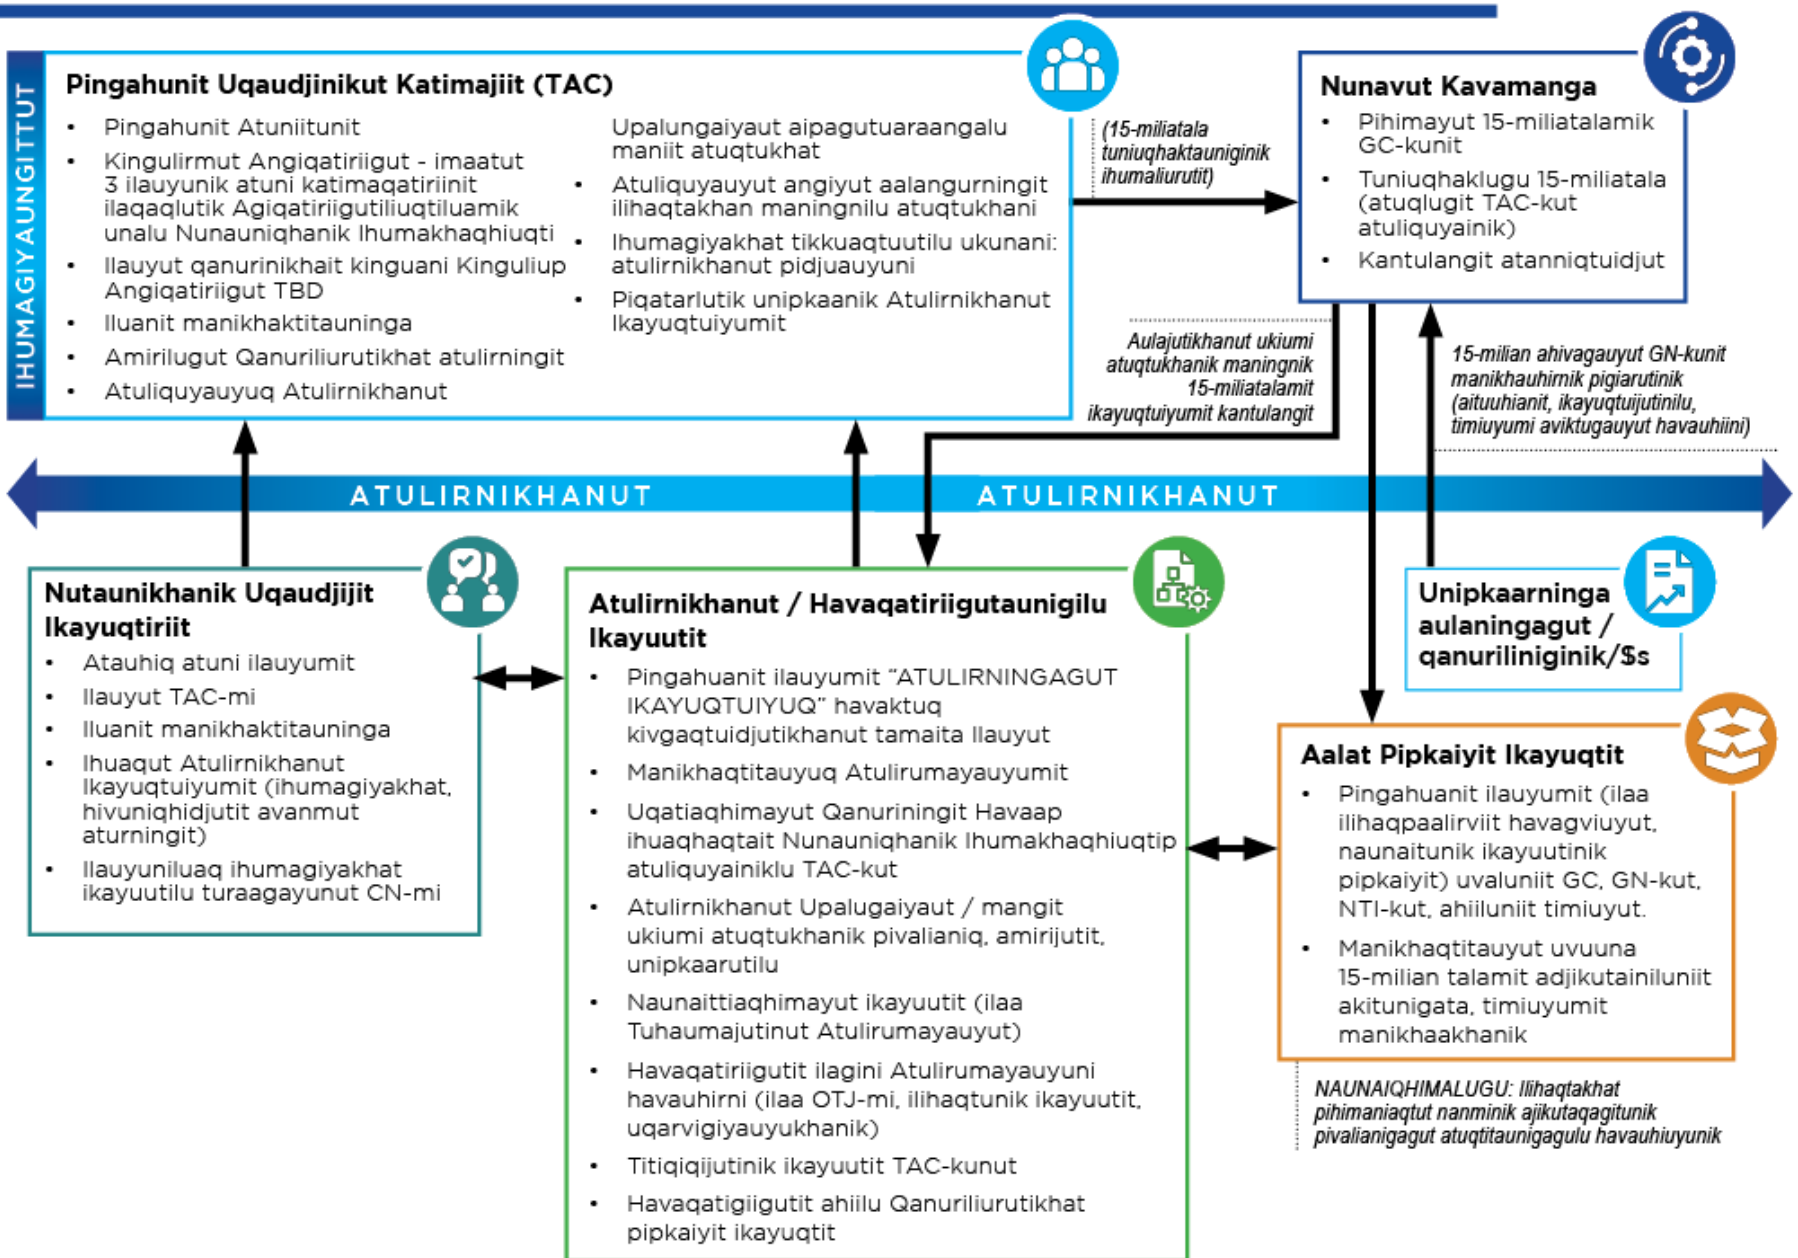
IHUMAGIYAUNGITTUT

Pingahunit Uqaudjinikut Katimajiit (TAC)

- Pingahunit Atuniitunit
- Kingulirmut Angiqatiriigut - imaatut 3 ilauyunik atuni katimaqatiriinit ilaqaqlutik Agiqatiriigutiliuqtiluamik unalu Nunauniqhanik Ihumakhaqhiuqti
- Ilauyut qanurinikhait kinguani Kinguliup Angiqatiriigut TBD
- Iluanit manikhaktitauninga
- Amirilugut Qanuriliurutikhat atulirningit
- Atuliquyauyuq Atulirnikhanut

Upalungaiyaut aipagutuaraangalu maniit atuqtukhat

- Atuliquyauyut angiyut aalangurningit ilihaqtakhan maningnilu atuqtukhani
- Ihumagiyakhat tikkuaqtuutilu ukunani: atulirnikhanut pidjuauyuni
- Piqatarlutik unipkaanik Atulirnikhanut Ikayuqtuiyumit

(15-miliatala tuniuqhaktauniginik ihumaliurutit)

Nunavut Kavamanga

- Pihimayut 15-miliatalamik GC-kunit
- Tuniuqhaklugu 15-miliatala (atuqlugit TAC-kut atuliquyainik)
- Kantulangit atanniqtuidjut

Aulajutikhanut ukiumi atuqtukhanik maningnik 15-miliatalamit ikayuqtuiyumit kantulangit

15-milian ahivagauyut GN-kunit manikhauhirnik pigiarutinik (aituuhianit, ikayuqtuijutinilu, timiuyumi aviktugauyut havauhiini)

ATULIRNIKHANUT ATULIRNIKHANUT

Nutaunikhanik Uqaudjijit Ikayuqtiriit

- Atauhiq atuni ilauyumit
- Ilauyut TAC-mi
- Iluanit manikhaktitauninga
- Ihuaqut Atulirnikhanut Ikayuqtuiyumit (ihumagiyakhat, hivuniqhidjutit avanmut aturningit)
- Ilauyuniluaq ihumagiyakhat ikayuutilu turaagayunut CN-mi

Atulirnikhanut / Havaqatiriigutaunigilu Ikayuutit

- Pingahuanit ilauyumit “ATULIRNINGAGUT IKAYUQTUIYUQ” havaktuq kivgaqtuidjutikhanut tamaita ilauyut
- Manikhaqtitauyuq Atulirumayauyumit
- Uqatiaqhimayut Qanuriningit Havaap ihuaqhaqtait Nunauniqhanik Ihumakhaqhiuqtip atuliquyainiklu TAC-kut
- Atulirnikhanut Upalugaiyaut / mangit ukiumi atuqtukhanik pivalianiq, amirijutit, unipkaarutilu
- Naunaittiaqhimayut ikayuutit (ilaa Tuhaumajutinut Atulirumayauyut)
- Havaqatiriigutit ilagini Atulirumayauyuni havauhirni (ilaa OTJ-mi, ilihaqtunik ikayuutit, uqarvigiyauyukhanik)
- Titiqiqijutinik ikayuutit TAC-kunut
- Havaqatigiigutit ahiilu Qanuriliurutikhat pipkaiyit ikayuqtit

Unipkaarninga aulaningagut / qanuriliniginik/$s

Aalat Pipkaiyit Ikayuqtit

- Pingahuanit ilauyumit (ilaa ilihaqpaalirviit havagviuyut, naunaitunik ikayuutinik pipkaiyit) uvaluniit GC, GN-kut, NTI-kut, ahiiluniit timiuyut.
- Manikhaqtitauyut uvuuna 15-milian talamit adjikutainiluniit akitunigata, timiuyumit manikhaakhanik

NAUNAIQHIMALUGU: Ilihaqtakhat pihimaniaqtut nanminik ajikutaqagitunik pivalianigagut atuqtitaunigagulu havauhiuyunik